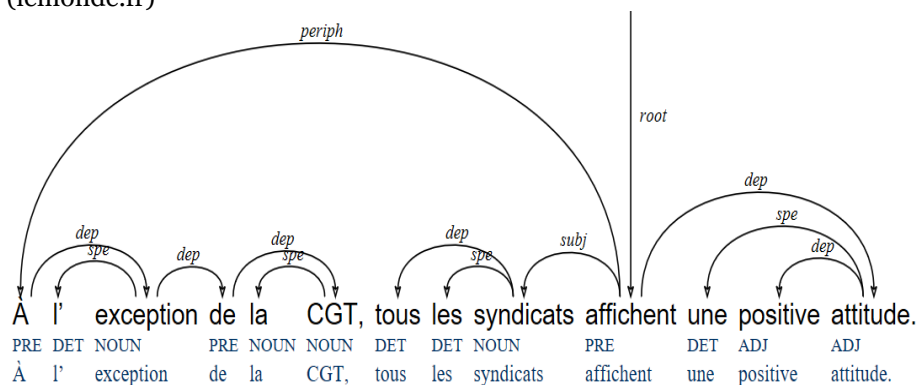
(lemonde.fr)

periph

root

dep

spe

dep

dep

spe

dep

spe

subj

dep

spe

dep

À l' exception de la CGT, tous les syndicats affichent une positive attitude.

PRE DET NOUN PRE NOUN NOUN DET DET NOUN PRE DET ADJ ADJ

À l' exception de la CGT, tous les syndicats affichent une positive attitude.